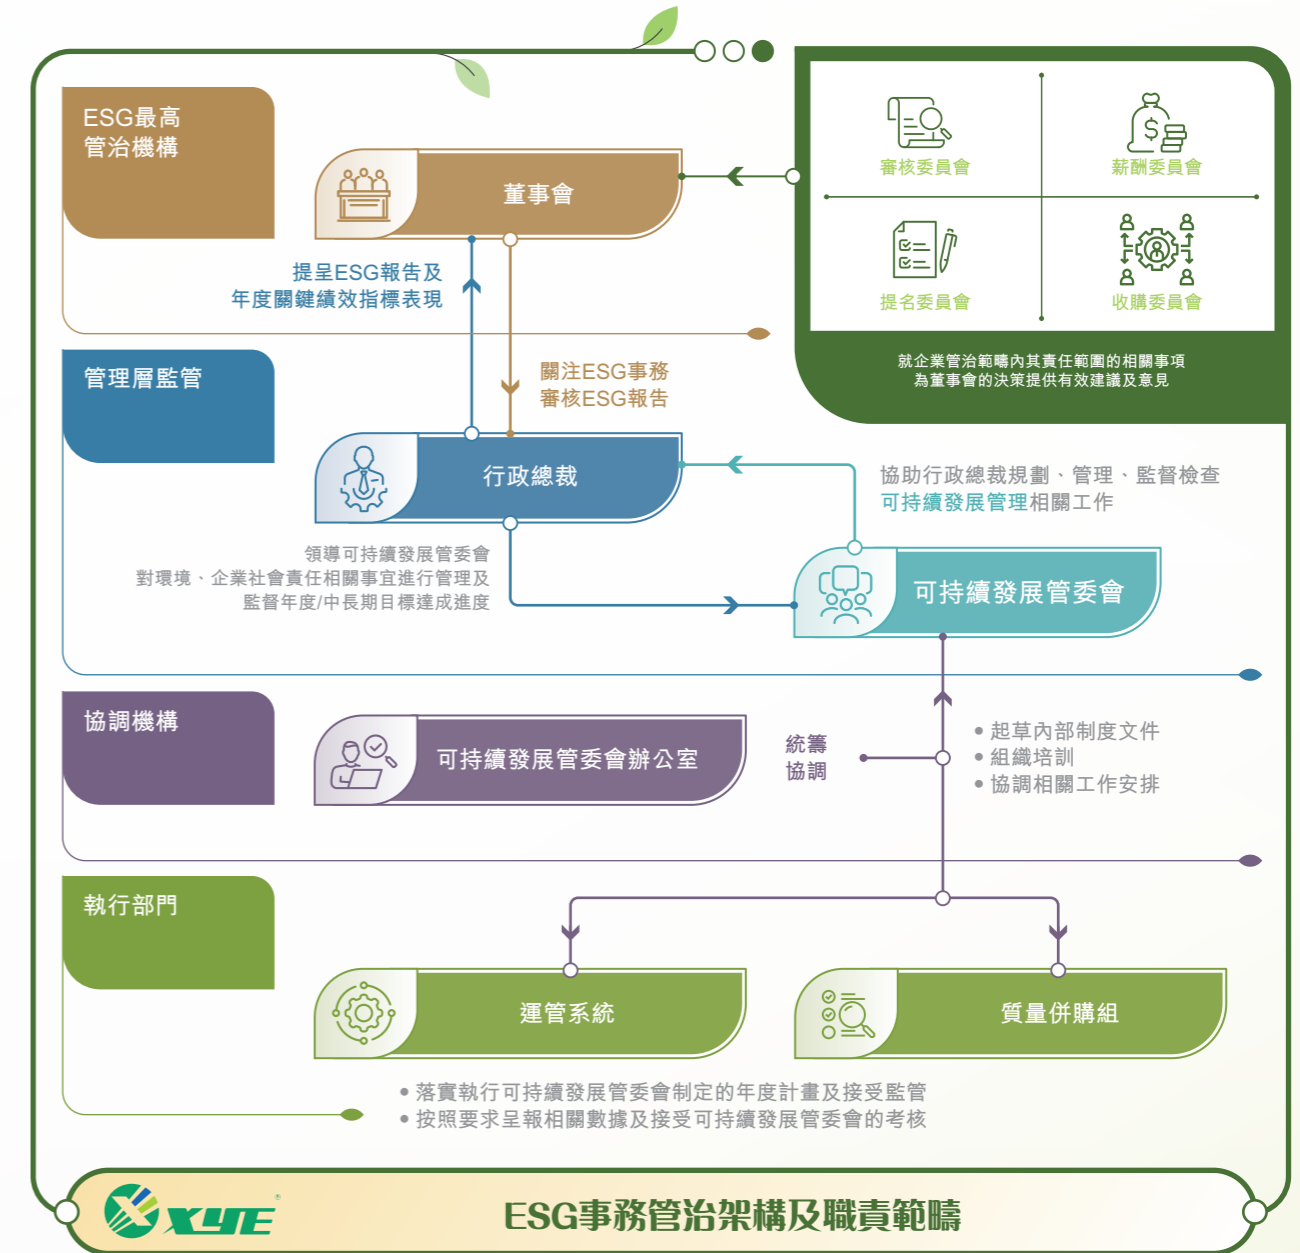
ESG最高管治機構

董事會

審核委員會

薪酬委員會

提名委員會

收購委員會

就企業管治範疇內其責任範圍的相關事項
為董事會的決策提供有效建議及意見

提呈ESG報告及
年度關鍵績效指標表現

關注ESG事務
審核ESG報告

管理層監管

行政總裁

協助行政總裁規劃、管理、監督檢查
可持續發展管理相關工作

領導可持續發展管委會
對環境、企業社會責任相關事宜進行管理及
監督年度/中長期目標達成進度

可持續發展管委會

協調機構

可持續發展管委會辦公室

統籌
協調

• 起草內部制度文件
• 組織培訓
• 協調相關工作安排

執行部門

運管系統

質量併購組

• 落實執行可持續發展管委會制定的年度計畫及接受監管
• 按照要求呈報相關數據及接受可持續發展管委會的考核

XYE

ESG事務管治架構及職責範疇